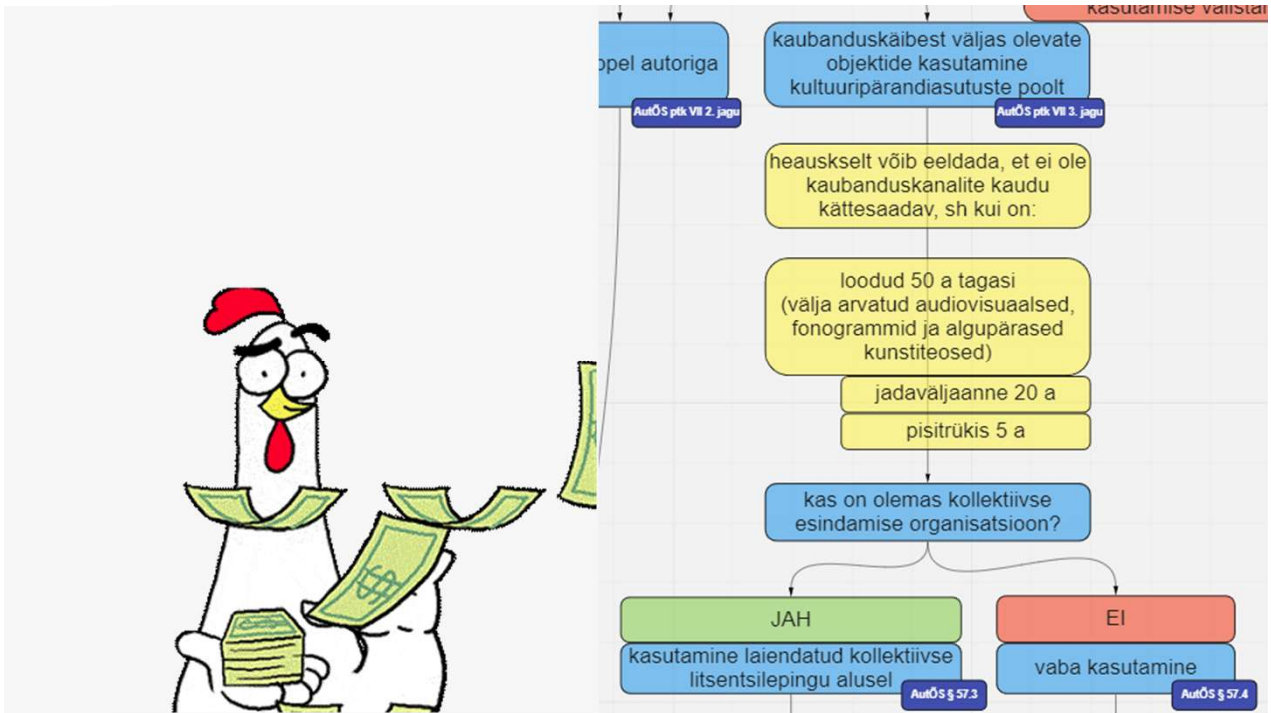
kasutamise välistar

opel autoriga

AutÕS ptk VII 2. jagu

kaubanduskäibest väljas olevate objektide kasutamine kultuuripärandiasutuste poolt

AutÕS ptk VII 3. jagu

heauskselt võib eeldada, et ei ole kaubanduskanalite kaudu kättesaadav, sh kui on:

loodud 50 a tagasi (välja arvatud audiovisuaalsed, fonogrammid ja algupärased kunstiteosed)

jadaväljaanne 20 a

pisitrükis 5 a

kas on olemas kollektiivse esindamise organisatsioon?

JAH

kasutamine laiendatud kollektiivse litsentsilepingu alusel

AutÕS § 57.3

EI

vaba kasutamine

AutÕS § 57.4